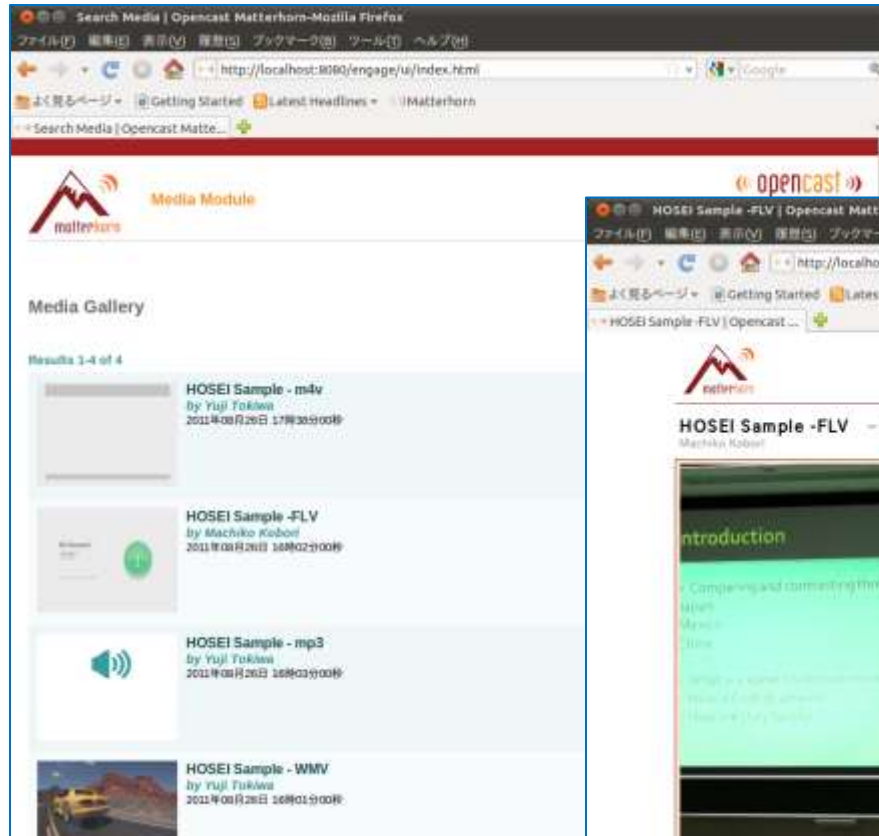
Search Media | Opencast Matterhorn-Mozilla Firefox
ファイル(F) 編集(E) 表示(V) 履歴(S) ブックマーク(B) ツール(T) ヘルプ(H)
http://localhost:8080/engage/ui/index.html
Google
よく見るページ Getting Started Latest Headlines Matterhorn
Search Media | Opencast Matte...

matterhorn
Media Module
opencast

Media Gallery

Results 1-4 of 4

HOSEI Sample - m4v
by Yuji Tokiwa
2011年08月26日 17時38分00秒

HOSEI Sample -FLV
by Machiko Kobori
2011年08月26日 16時02分00秒

HOSEI Sample - mp3
by Yuji Tokiwa
2011年08月26日 16時03分00秒

HOSEI Sample - WMV
by Yuji Tokiwa
2011年08月26日 16時01分00秒

HOSEI Sample -FLV | Opencast Matt
ファイル(F) 編集(E) 表示(V) 履歴(S) ブックマー
http://localho
よく見るページ Getting Started Lates
HOSEI Sample -FLV | Opencast ...

matterhorn

HOSEI Sample -FLV
Machiko Kobori

ntroduction
Comparing and contrasting thr
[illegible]